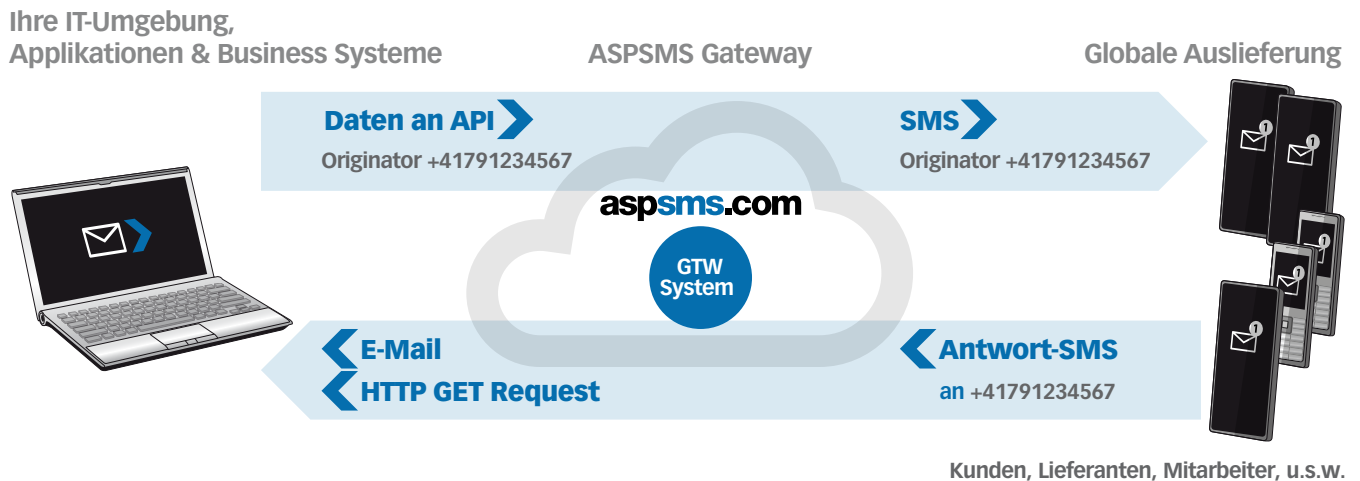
Ihre IT-Umgebung,
Applikationen & Business Systeme

ASPSMS Gateway

Globale Auslieferung

Daten an API
Originator +41791234567

SMS
Originator +41791234567

aspsms.com

GTW
System

E-Mail
HTTP GET Request

Antwort-SMS
an +41791234567

Kunden, Lieferanten, Mitarbeiter, u.s.w.